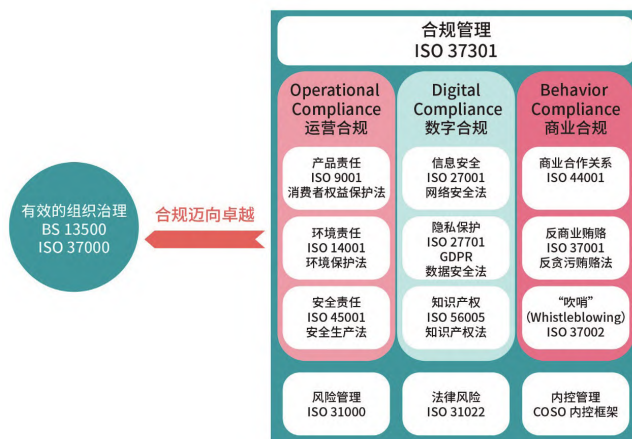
有效的组织治理
BS 13500
ISO 37000

合规迈向卓越

合规管理
ISO 37301

Operational Compliance
运营合规

产品责任
ISO 9001
消费者权益保护法

环境责任
ISO 14001
环境保护法

安全责任
ISO 45001
安全生产法

Digital Compliance
数字合规

信息安全
ISO 27001
网络安全法

隐私保护
ISO 27701
GDPR
数据安全法

知识产权
ISO 56005
知识产权法

Behavior Compliance
商业合规

商业合作关系
ISO 44001

反商业贿赂
ISO 37001
反贪污贿赂法

"吹哨"
(Whistleblowing)
ISO 37002

风险管理
ISO 31000

法律风险
ISO 31022

内控管理
COSO 内控框架